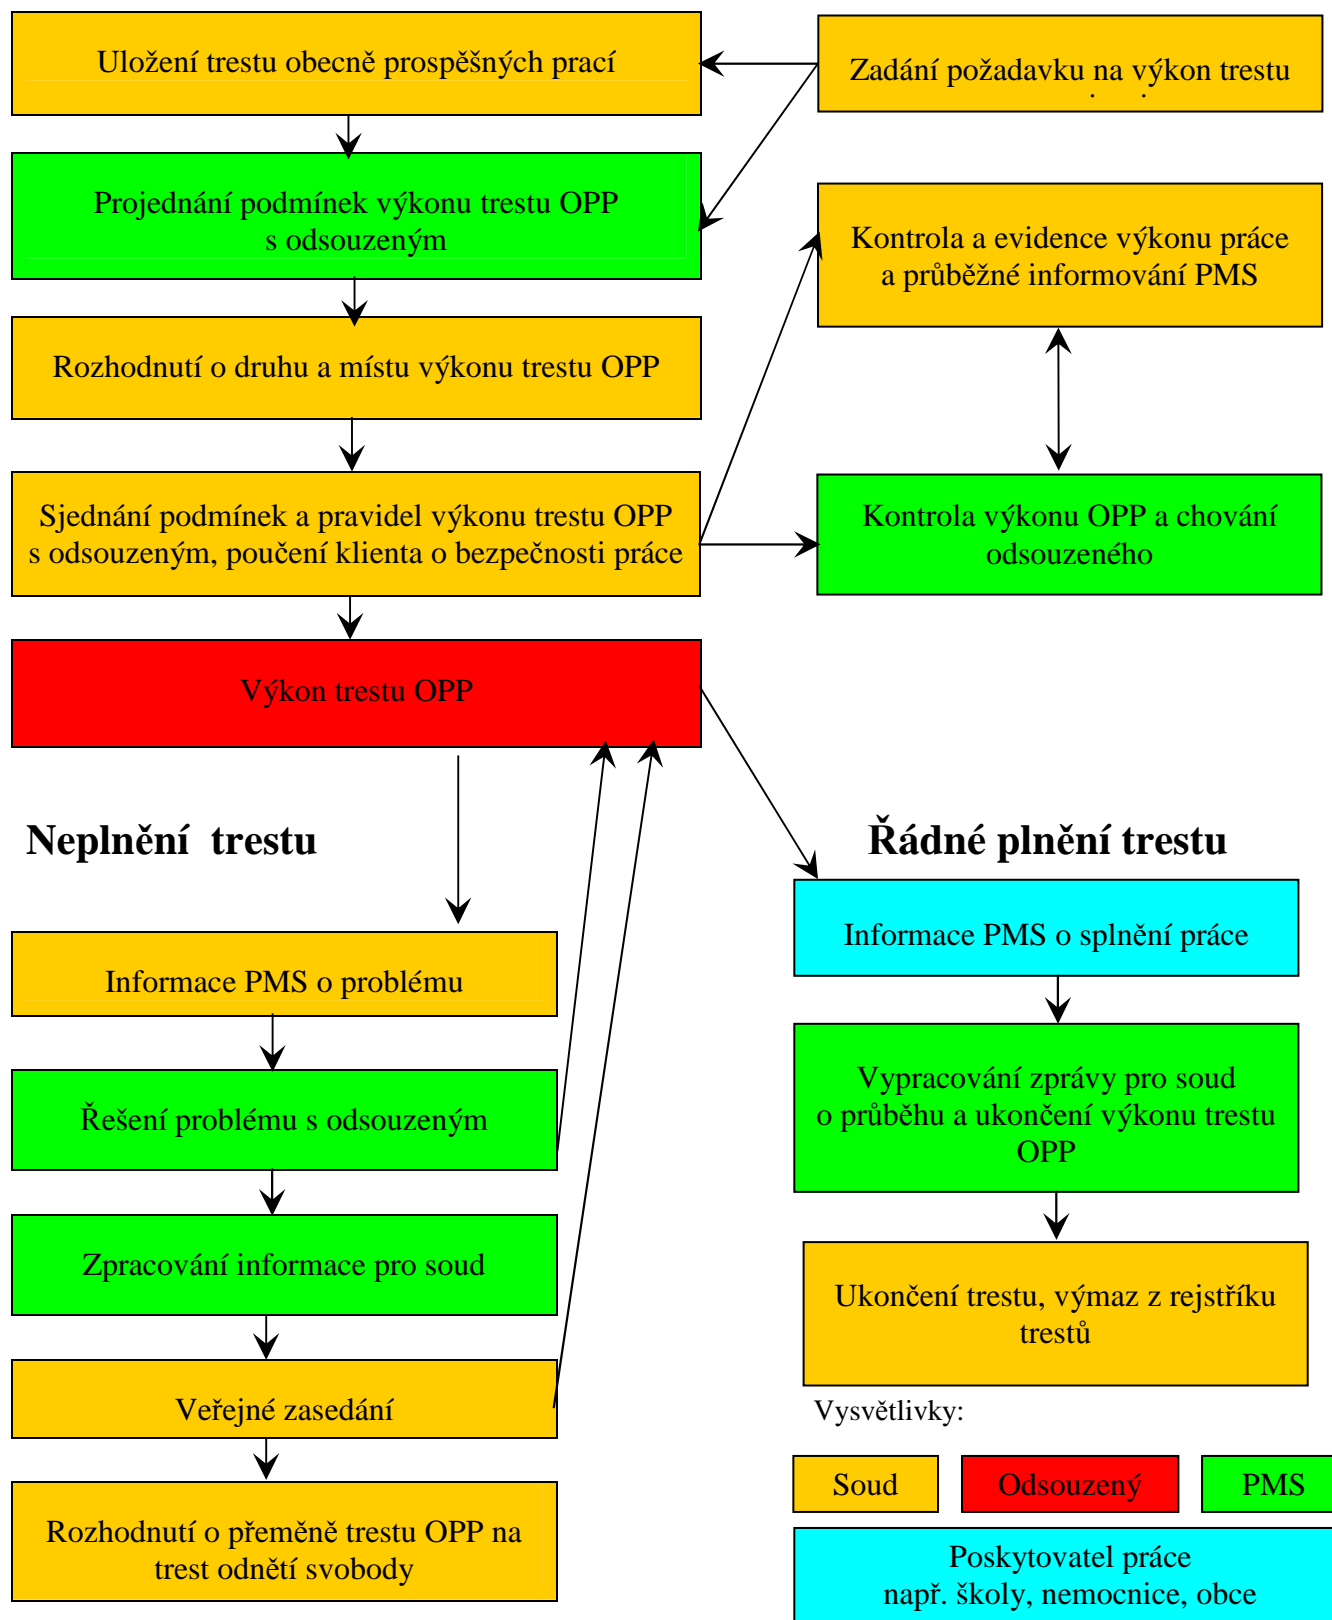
Uložení trestu obecně prospěšných prací

Zadání požadavku na výkon trestu

Projednání podmínek výkonu trestu OPP s odsouzeným

Kontrola a evidence výkonu práce a průběžné informování PMS

Rozhodnutí o druhu a místu výkonu trestu OPP

Sjednání podmínek a pravidel výkonu trestu OPP s odsouzeným, poučení klienta o bezpečnosti práce

Kontrola výkonu OPP a chování odsouzeného

Výkon trestu OPP

Neplnění trestu

Řádné plnění trestu

Informace PMS o problému

Informace PMS o splnění práce

Řešení problému s odsouzeným

Vypracování zprávy pro soud o průběhu a ukončení výkonu trestu OPP

Zpracování informace pro soud

Ukončení trestu, výmaz z rejstříku trestů

Veřejné zasedání

Vysvětlivky:

Rozhodnutí o přeměně trestu OPP na trest odnětí svobody

Soud

Odsouzený

PMS

Poskytovatel práce např. školy, nemocnice, obce